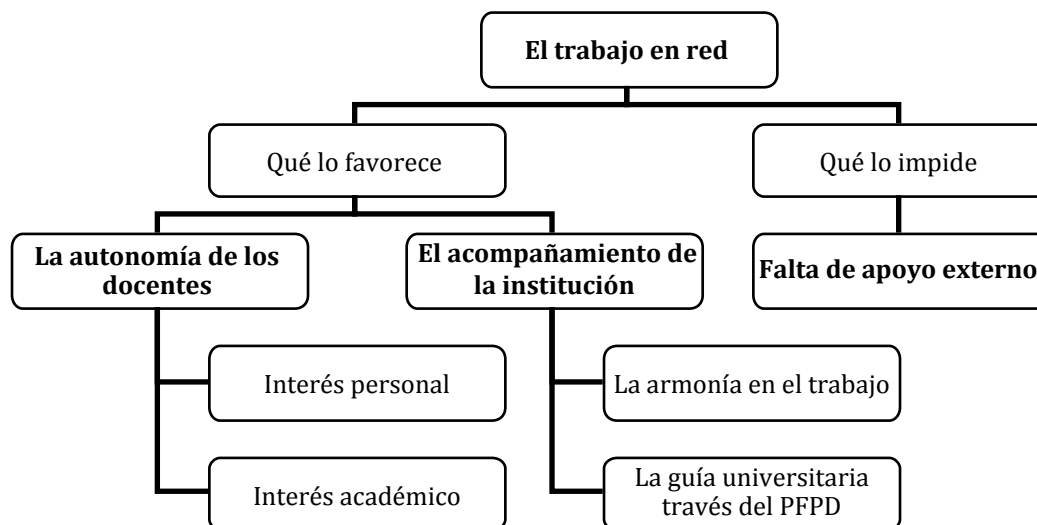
El trabajo en red

Qué lo favorece

Qué lo impide

La autonomía de los docentes

El acompañamiento de la institución

Falta de apoyo externo

Interés personal

Interés académico

La armonía en el trabajo

La guía universitaria través del PFPD